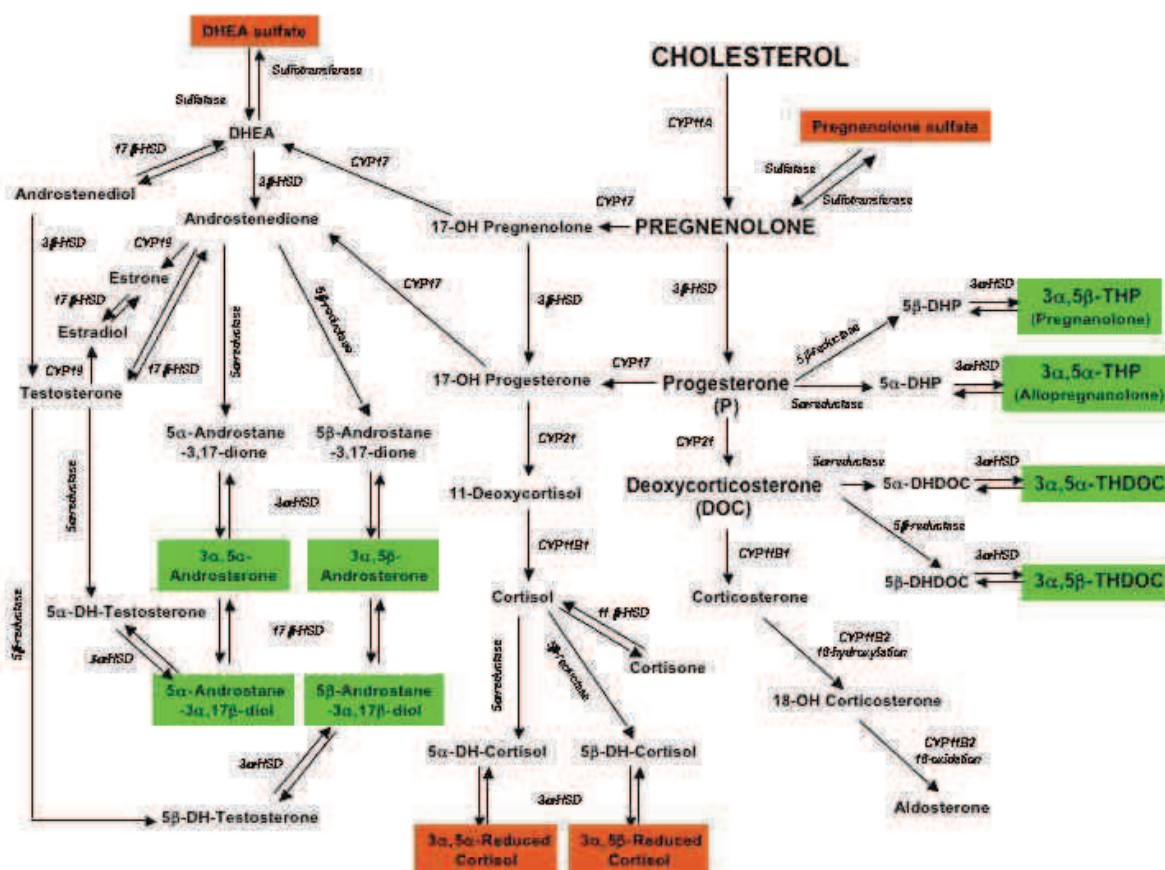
DHEA sulfate

Sulfotransferase

Sulfatase

DHEA

CHOLESTEROL

CYP11A

Pregnenolone sulfate

Sulfatase

Sulfotransferase

17 β-HSD

CYP17

Androstenediol

3β-HSD

CYP17

Androstenedione

17-OH Pregnenolone

PREGNENOLONE

3β-HSD

CYP19

Estrone

CYP17

3β-HSD

3β-HSD

17 β-HSD

Estradiol

5α-reductase

5β-reductase

3αHSD

5β-DHP

3α,5β-THP (Pregnanolone)

CYP19

17 β-HSD

5β-reductase

CYP17

Testosterone

17-OH Progesterone

Progesterone (P)

5α-DHP

3αHSD

3α,5α-THP (Allopregnanolone)

5α-reductase

5α-Androstane -3,17-dione

5β-Androstane -3,17-dione

CYP21

CYP21

5α-reductase

5α-reductase

3αHSD

11-Deoxycortisol

Deoxycorticosterone (DOC)

5α-DHDOC

3αHSD

3α,5α-THDOC

3αHSD

5β-reductase

3α,5α-Androsterone

3α,5β-Androsterone

CYP11B1

CYP11B1

3αHSD

5β-DHDOC

3α,5β-THDOC

5α-DH-Testosterone

Cortisol

11 β-HSD

Corticosterone

17 β-HSD

5β-reductase

3αHSD

Cortisone

CYP11B2 18-hydroxylation

5α-Androstane -3α,17β-diol

5β-Androstane -3α,17β-diol

5α-reductase

5β-reductase

18-OH Corticosterone

3αHSD

5α-DH-Cortisol

5β-DH-Cortisol

CYP11B2 18-oxidation

3αHSD

Aldosterone

5β-DH-Testosterone

3α,5α-Reduced Cortisol

3α,5β-Reduced Cortisol